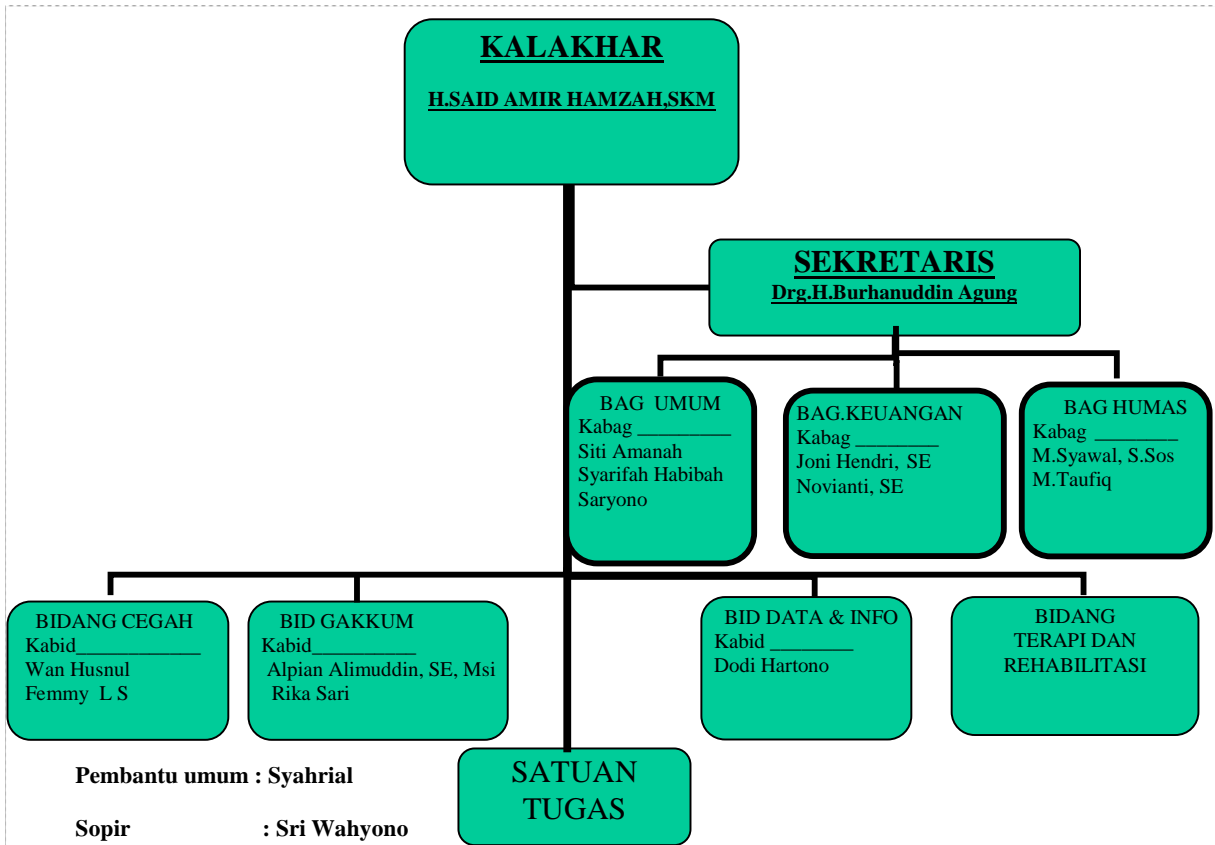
KALAKHAR

H.SAID AMIR HAMZAH,SKM

SEKRETARIS
Drg.H.Burhanuddin Agung

BAG UMUM
Kabag _________
Siti Amanah
Syarifah Habibah
Saryono

BAG.KEUANGAN
Kabag ________
Joni Hendri, SE
Novianti, SE

BAG HUMAS
Kabag ________
M.Syawal, S.Sos
M.Taufiq

BIDANG CEGAH
Kabid____________
Wan Husnul
Femmy L S

BID GAKKUM
Kabid__________
Alpian Alimuddin, SE, Msi
Rika Sari

BID DATA & INFO
Kabid ________
Dodi Hartono

BIDANG
TERAPI DAN
REHABILITASI

SATUAN
TUGAS

Pembantu umum : Syahrial

Sopir : Sri Wahyono